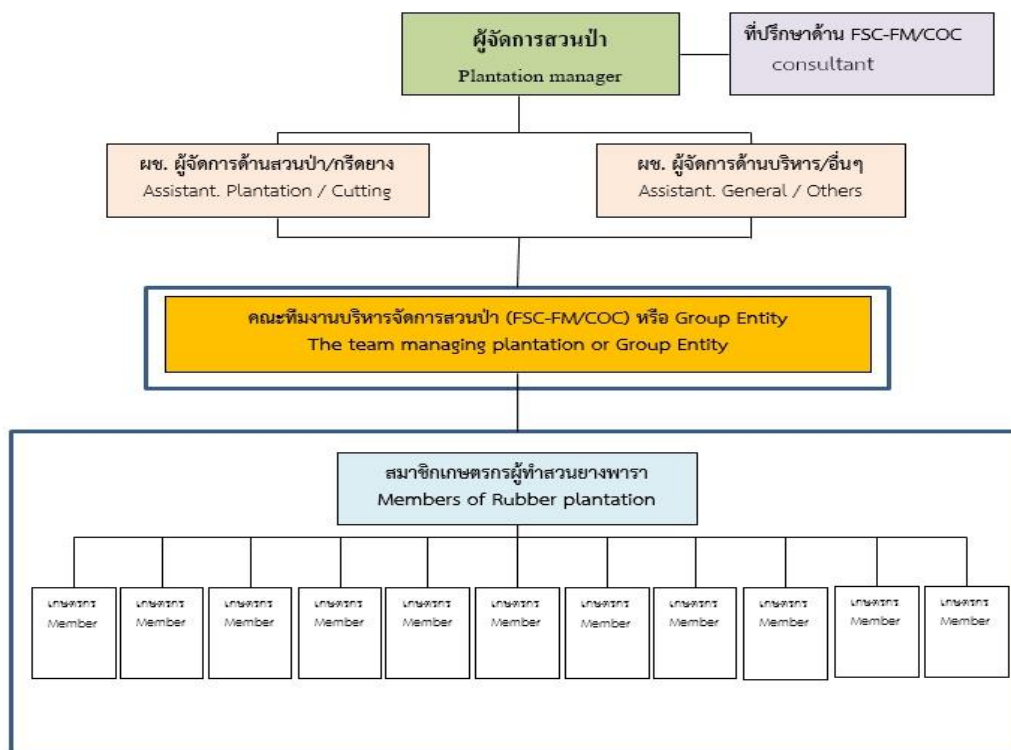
ผู้จัดการสวนป่า
Plantation manager

ที่ปรึกษาด้าน FSC-FM/COC
consultant

ผช. ผู้จัดการด้านสวนป่า/กรีดยาง
Assistant. Plantation / Cutting

ผช. ผู้จัดการด้านบริหาร/อื่นๆ
Assistant. General / Others

คณะทีมงานบริหารจัดการสวนป่า (FSC-FM/COC) หรือ Group Entity
The team managing plantation or Group Entity

สมาชิกเกษตรกรผู้ทำสวนยางพารา
Members of Rubber plantation

เกษตรกร
Member

เกษตรกร
Member

เกษตรกร
Member

เกษตรกร
Member

เกษตรกร
Member

เกษตรกร
Member

เกษตรกร
Member

เกษตรกร
Member

เกษตรกร
Member

เกษตรกร
Member

เกษตรกร
Member